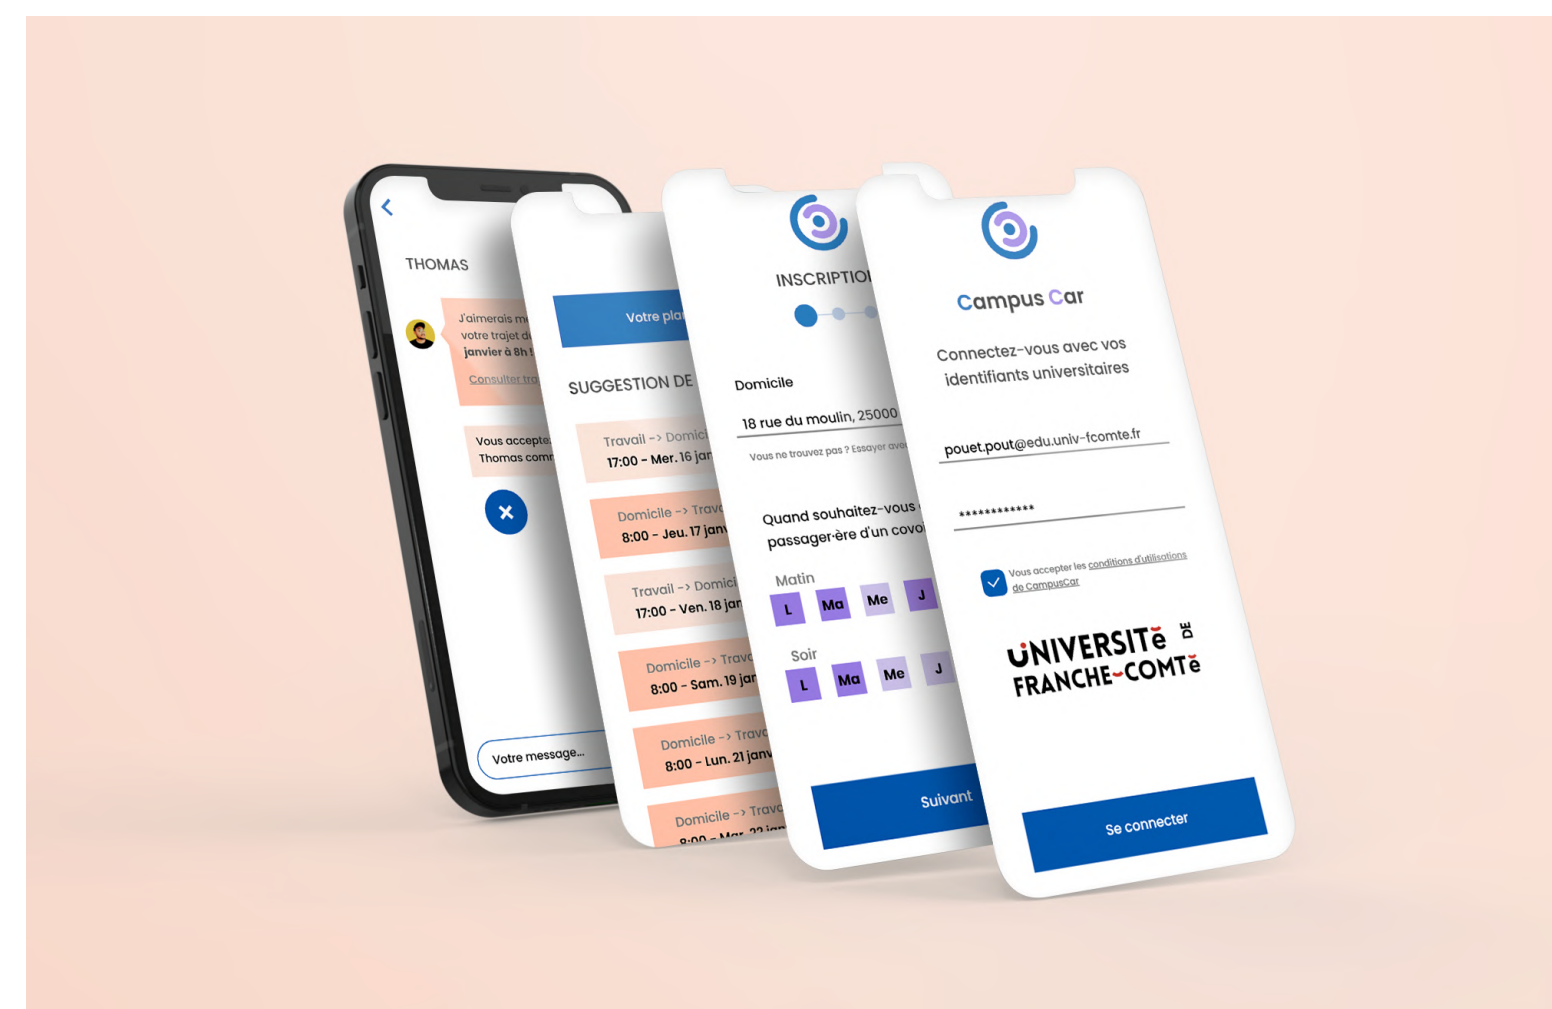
THOMAS

J'aimerais m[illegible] votre trajet d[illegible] janvier à 8h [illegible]

Consulter tra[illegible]

Vous accepte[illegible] Thomas com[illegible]

Votre message...

Votre pla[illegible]

SUGGESTION DE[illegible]

Travail -> Domic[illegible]
17:00 - Mer. 16 jan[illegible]

Domicile -> Trav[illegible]
8:00 - Jeu. 17 janv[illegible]

Travail -> Domic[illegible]
17:00 - Ven. 18 jan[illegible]

Domicile -> Trav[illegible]
8:00 - Sam. 19 jan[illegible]

Domicile -> Trav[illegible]
8:00 - Lun. 21 janv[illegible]

Domicile -> Trav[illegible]
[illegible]

INSCRIPTIO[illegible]

Domicile

18 rue du moulin, 25000

Vous ne trouvez pas ? Essayer avo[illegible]

Quand souhaitez-vous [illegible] passager·ère d'un covo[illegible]

Matin

L Ma Me J

Soir

L Ma Me J

Suivant

Campus Car

Connectez-vous avec vos identifiants universitaires

pouet.pout@edu.univ-fcomte.fr

************

Vous accepter les conditions d'utilisations de CampusCar

UNIVERSITé DE FRANCHE-COMTé

Se connecter